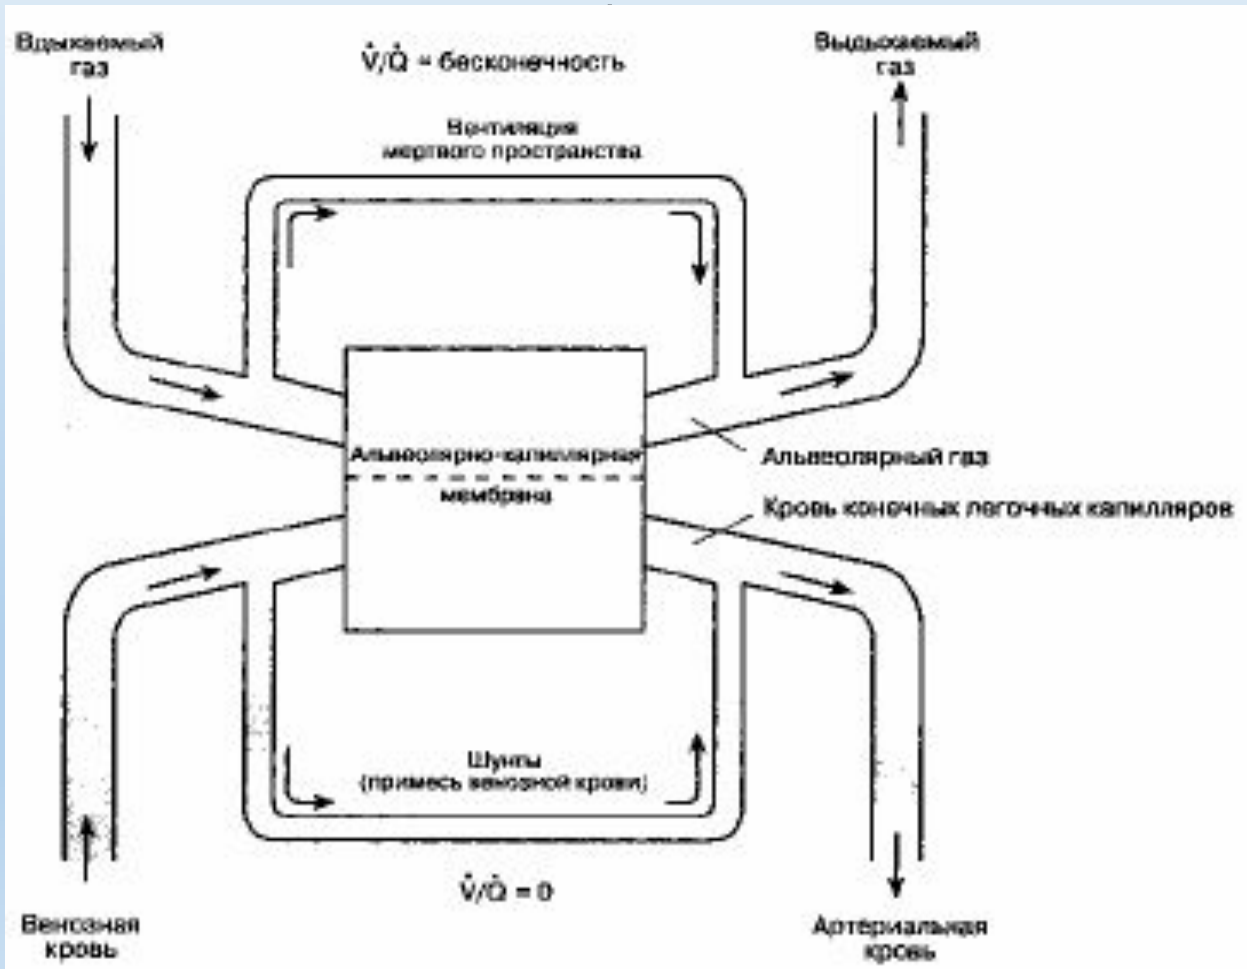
Вдыхаемый газ

$\dot{V}/\dot{Q}$ = бесконечность

Выдыхаемый газ

Вентиляция мертвого пространства

Альвеолярно-капиллярная мембрана

Альвеолярный газ

Кровь конечных легочных капилляров

Шунты (примесь венозной крови)

$\dot{V}/\dot{Q} = 0$

Венозная кровь

Артериальная кровь